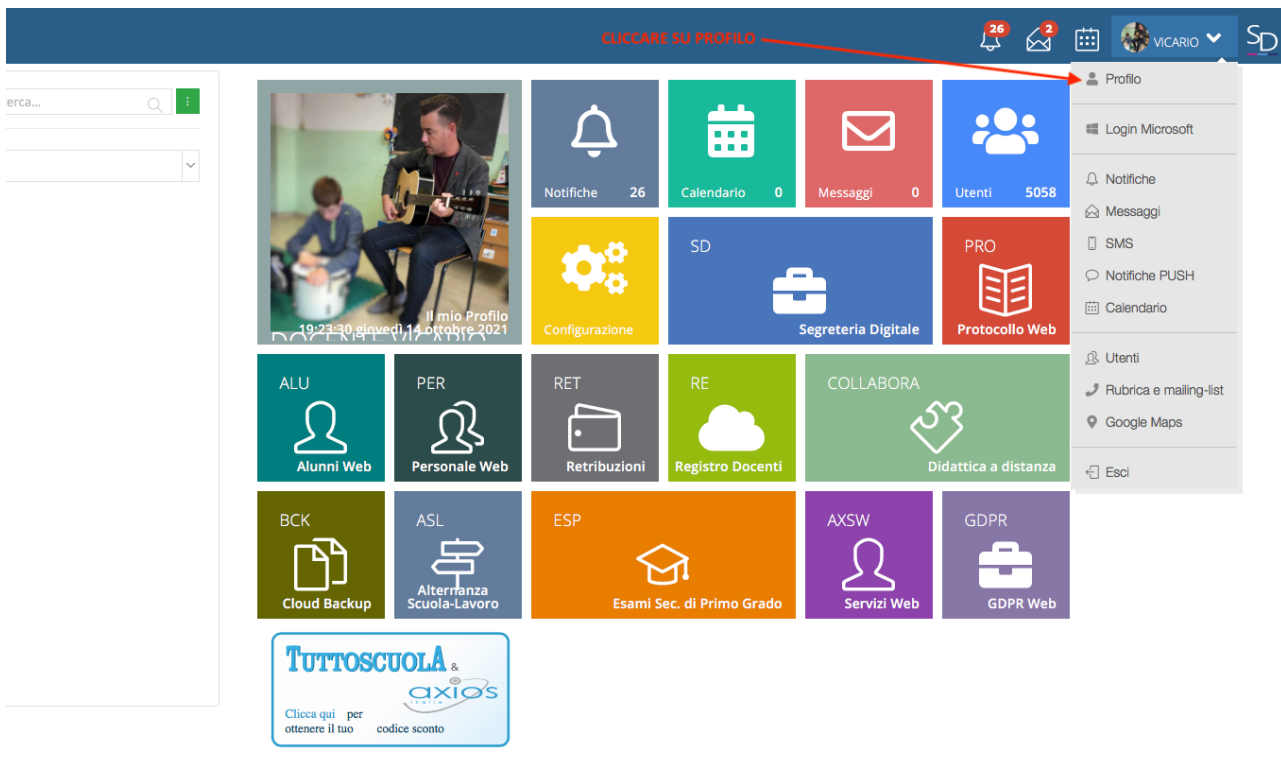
CLICCARE SU PROFILO

26 2 VICARIO SD

erca...

Profilo
Login Microsoft
Notifiche
Messaggi
SMS
Notifiche PUSH
Calendario
Utenti
Rubrica e mailing-list
Google Maps
Esci

Il mio Profilo
19:23:30 giovedì 14 ottobre 2021
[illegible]

Notifiche 26
Calendario 0
Messaggi 0
Utenti 5058

Configurazione

SD
Segreteria Digitale

PRO
Protocollo Web

ALU
Alunni Web

PER
Personale Web

RET
Retribuzioni

RE
Registro Docenti

COLLABORA
Didattica a distanza

BCK
Cloud Backup

ASL
Alternanza Scuola-Lavoro

ESP
Esami Sec. di Primo Grado

AXSW
Servizi Web

GDPR
GDPR Web

TUTTOSCUOLA & axios italia
Clicca qui per ottenere il tuo codice sconto